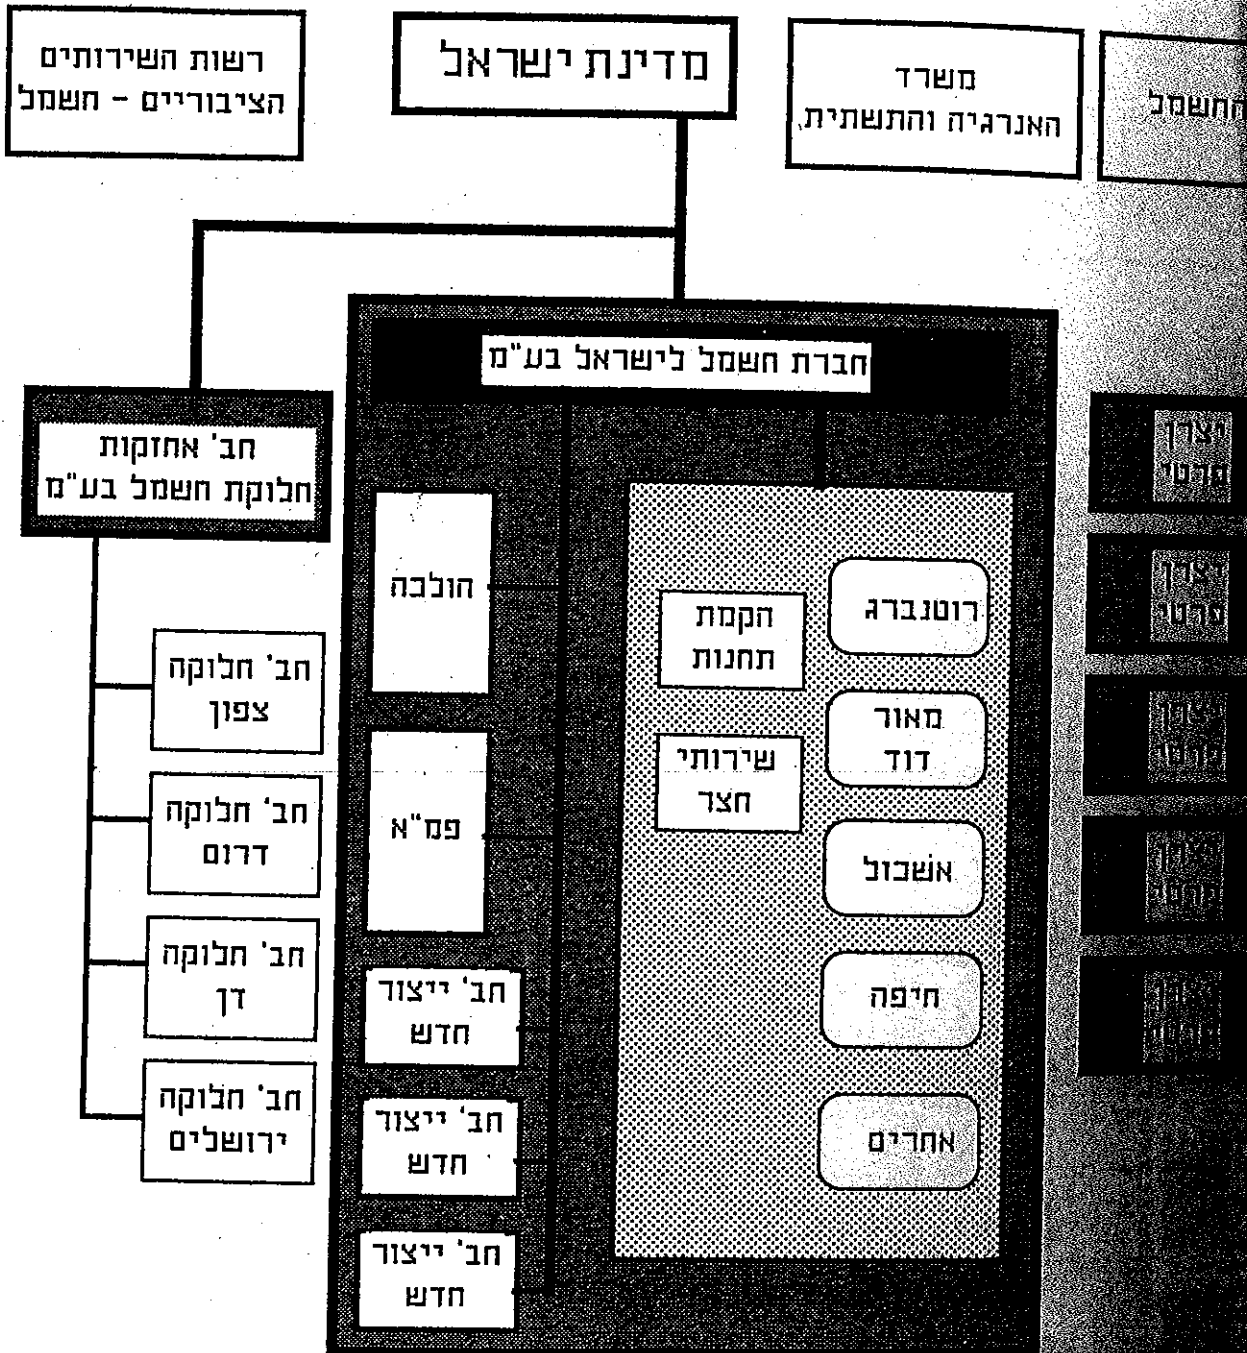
רשות השירותים הציבוריים - חשמל

מדינת ישראל

משרד האנרגיה והתשתית

חחשמל

חברת חשמל לישראל בע"מ

חב' אחזקות חלוקת חשמל בע"מ

חב' חלוקה צפון

חב' חלוקה דרום

חב' חלוקה דן

חב' חלוקה ירושלים

הולכה

פמ"א

חב' ייצור חדש

חב' ייצור חדש

חב' ייצור חדש

הקמת תחנות

שירותי חצר

רוטנברג

מאור דוד

אשכול

חיפה

אחרים

יצרן פרטי

יצרן פרטי

יצרן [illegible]

יצרן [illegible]

יצרן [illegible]